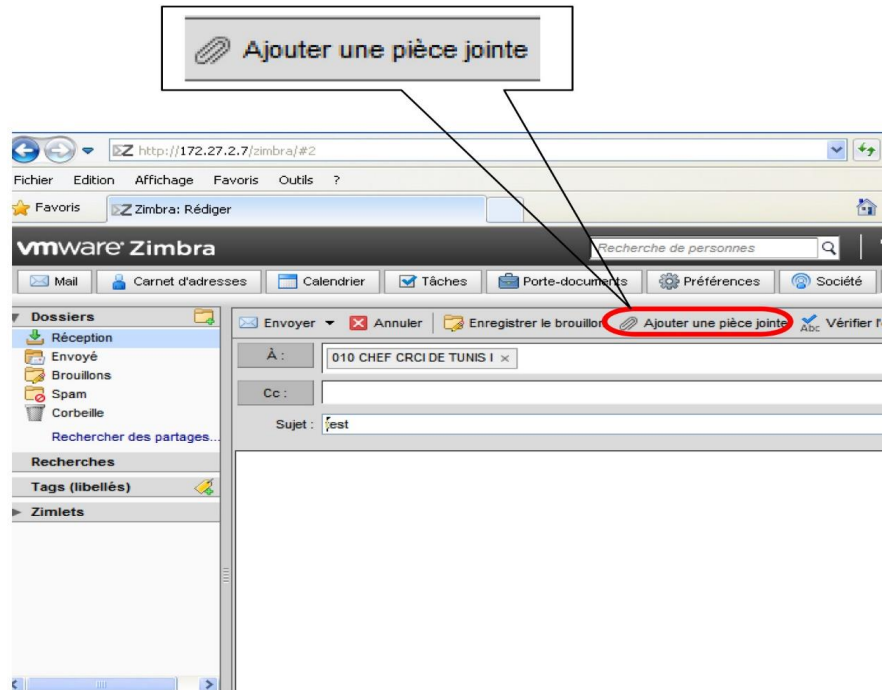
Ajouter une pièce jointe

http://172.27.2.7/zimbra/#2

Fichier Edition Affichage Favoris Outils ?

Favoris Zimbra: Rédiger

vmware Zimbra

Recherche de personnes

Mail Carnet d'adresses Calendrier Tâches Porte-documents Préférences Société

Dossiers
Réception
Envoyé
Brouillons
Spam
Corbeille
Rechercher des partages...
Recherches
Tags (libellés)
Zimlets

Envoyer Annuler Enregistrer le brouillon Ajouter une pièce jointe Vérifier l'

À : 010 CHEF CRCI DE TUNIS I ×

Cc :

Sujet : test